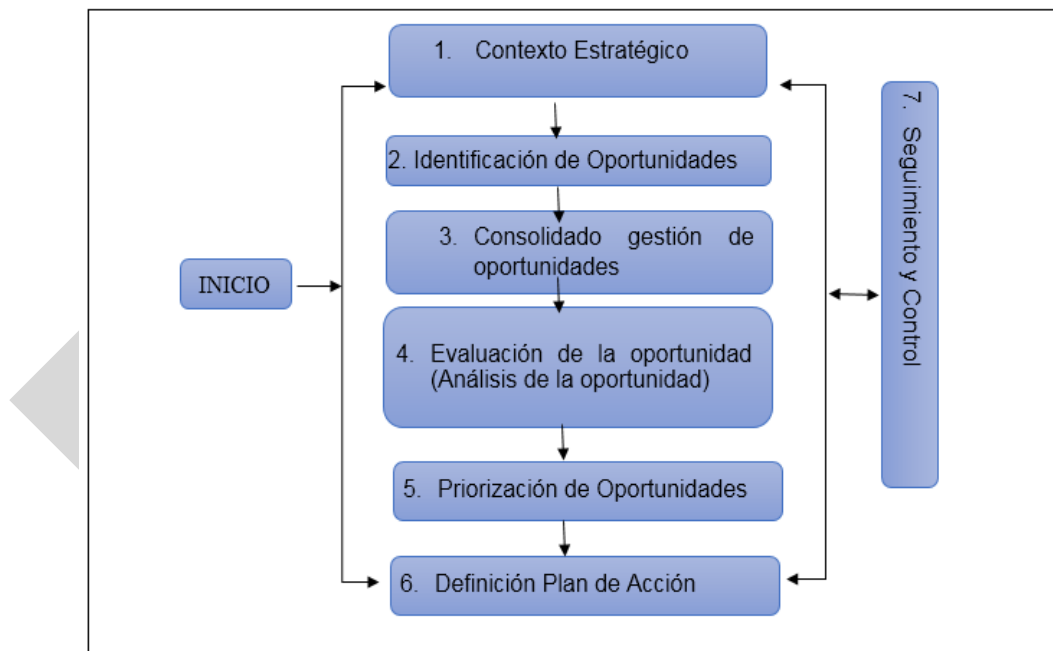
1. Contexto Estratégico

2. Identificación de Oportunidades

3. Consolidado gestión de oportunidades

INICIO

4. Evaluación de la oportunidad (Análisis de la oportunidad)

5. Priorización de Oportunidades

6. Definición Plan de Acción

7. Seguimiento y Control